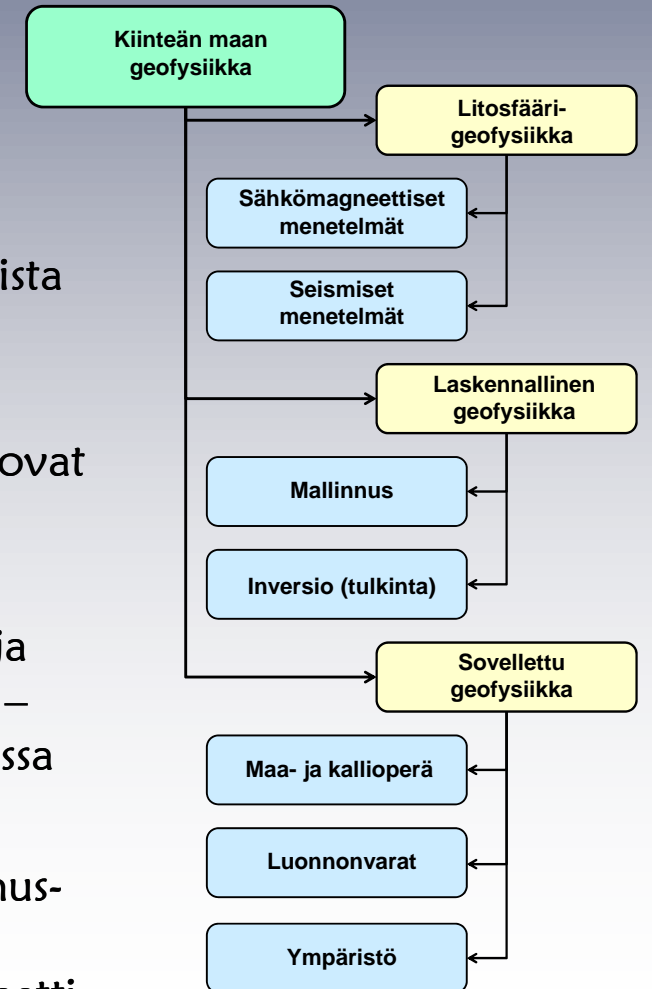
ista

ovat

ja
–
ssa

nus-

etti

Kiinteän maan geofysiikka

Litosfääri-geofysiikka

Sähkömagneettiset menetelmät

Seismiset menetelmät

Laskennallinen geofysiikka

Mallinnus

Inversio (tulkinta)

Sovellettu geofysiikka

Maa- ja kallioperä

Luonnonvarat

Ympäristö